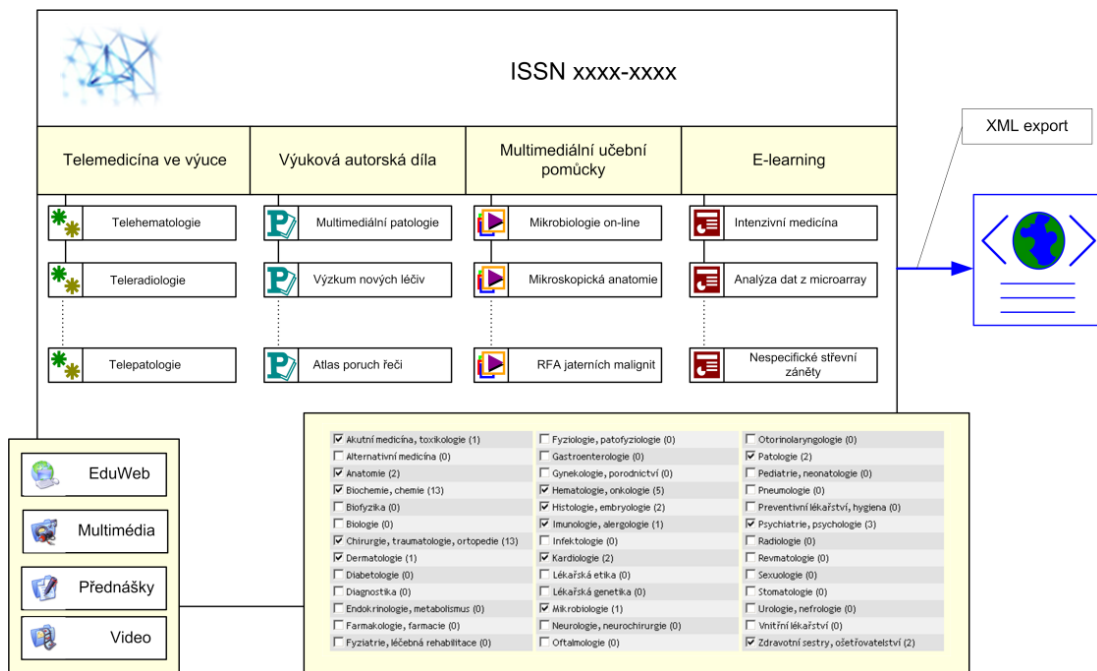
ISSN xxxx-xxxx

XML export

Telemedicína ve výuce

Telehematologie

Teleradiologie

Telepatologie

Výuková autorská díla

Multimediální patologie

Výzkum nových léčiv

Atlas poruch řeči

Multimediální učební pomůcky

Mikrobiologie on-line

Mikroskopická anatomie

RFA jaterních malignit

E-learning

Intenzivní medicína

Analýza dat z microarray

Nespecifické střevní záněty

EduWeb

Multimédia

Přednášky

Video

☑ Akutní medicína, toxikologie (1)
☐ Alternativní medicína (0)
☑ Anatomie (2)
☑ Biochemie, chemie (13)
☐ Biofyzika (0)
☐ Biologie (0)
☑ Chirurgie, traumatologie, ortopedie (13)
☑ Dermatologie (1)
☐ Diabetologie (0)
☐ Diagnostika (0)
☐ Endokrinologie, metabolismus (0)
☐ Farmakologie, farmacie (0)
☐ Fyziatrie, léčebná rehabilitace (0)

☐ Fyziologie, patofyziologie (0)
☐ Gastroenterologie (0)
☐ Gynekologie, porodnictví (0)
☑ Hematologie, onkologie (5)
☑ Histologie, embryologie (2)
☑ Imunologie, alergologie (1)
☐ Infektologie (0)
☑ Kardiologie (2)
☐ Lékařská etika (0)
☐ Lékařská genetika (0)
☑ Mikrobiologie (1)
☐ Neurologie, neurochirurgie (0)
☐ Oftalmologie (0)

☐ Otorinolaryngologie (0)
☑ Patologie (2)
☐ Pediatrie, neonatologie (0)
☐ Pneumologie (0)
☐ Preventivní lékařství, hygiena (0)
☑ Psychiatrie, psychologie (3)
☐ Radiologie (0)
☐ Revmatologie (0)
☐ Sexuologie (0)
☐ Stomatologie (0)
☐ Urologie, nefrologie (0)
☐ Vnitřní lékařství (0)
☑ Zdravotní sestry, ošetřovatelství (2)